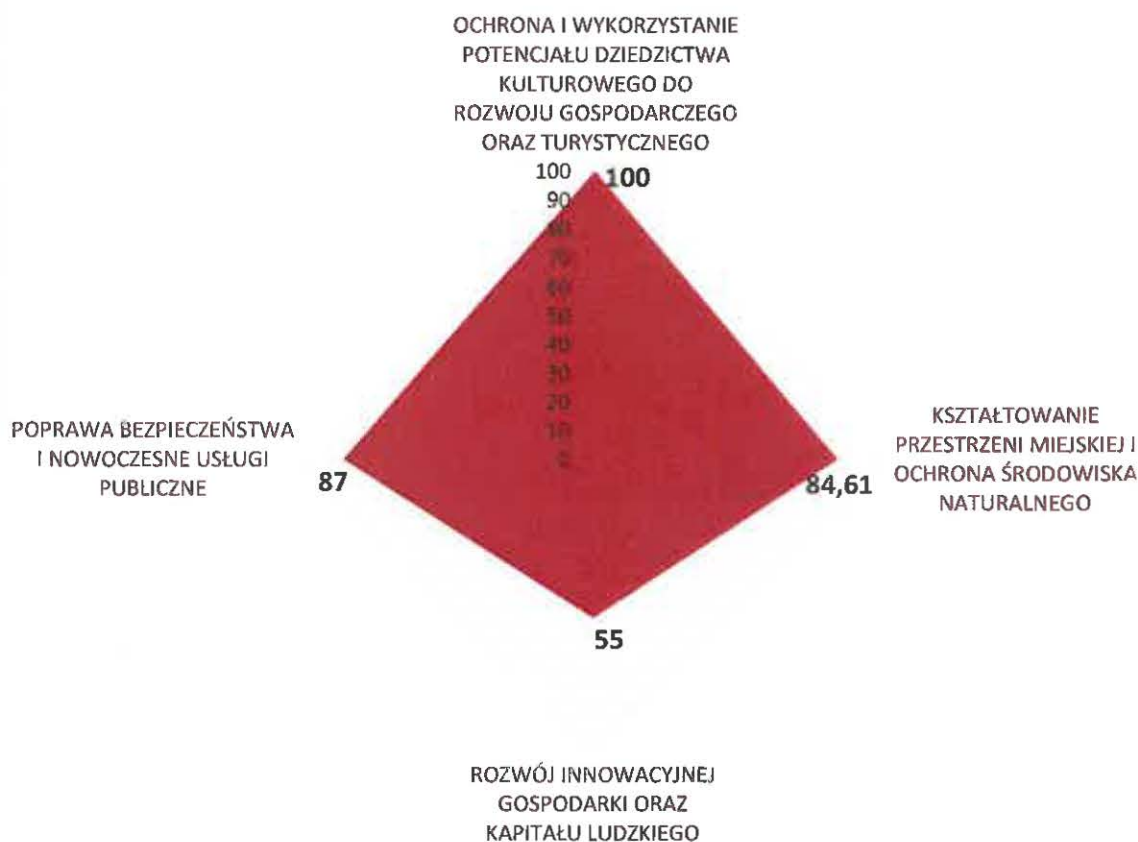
OCHRONA I WYKORZYSTANIE POTENCJAŁU DZIEDZICTWA KULTUROWEGO DO ROZWOJU GOSPODARCZEGO ORAZ TURYSTYCZNEGO

100
90
80
70
60
50
40
30
20
10
0

100

POPRAWA BEZPIECZEŃSTWA I NOWOCZESNE USŁUGI PUBLICZNE

87

84,61

KSZTAŁTOWANIE PRZESTRZENI MIEJSKIEJ I OCHRONA ŚRODOWISKA NATURALNEGO

55

ROZWÓJ INNOWACYJNEJ GOSPODARKI ORAZ KAPITAŁU LUDZKIEGO